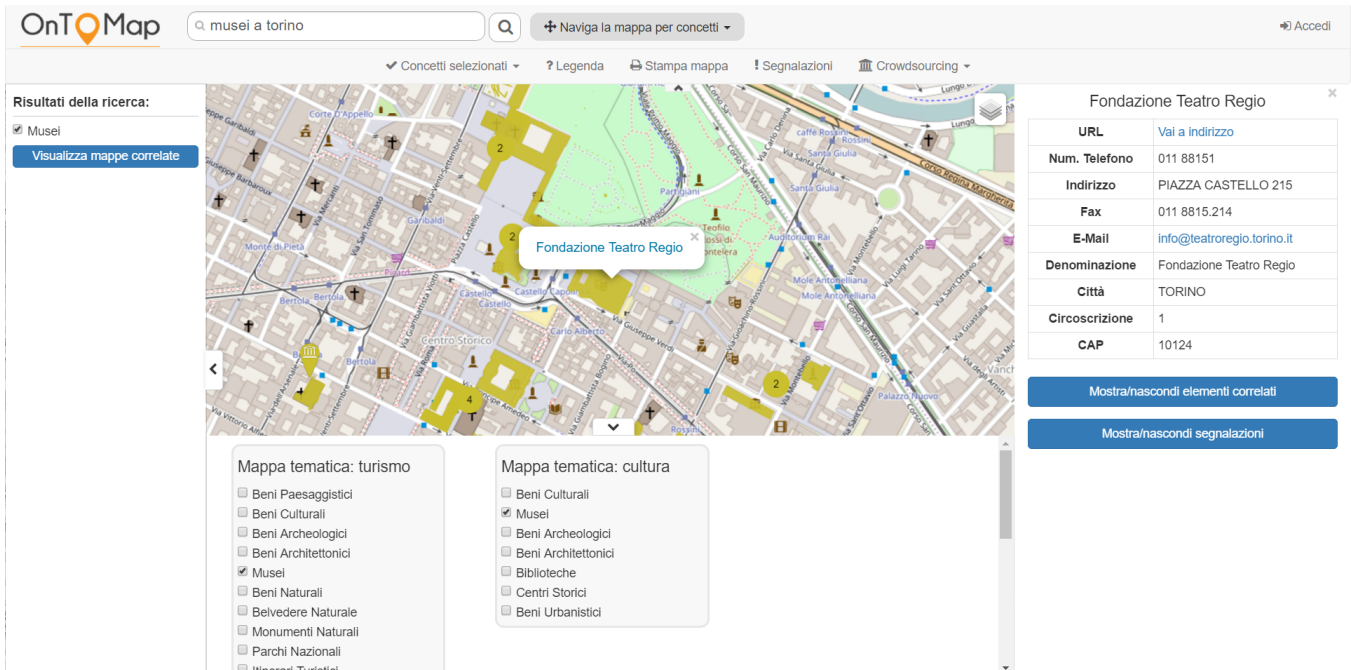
OnToMap

musei a torino

Naviga la mappa per concetti

Accedi

Concetti selezionati ▾ ? Legenda Stampa mappa ! Segnalazioni Crowdsourcing ▾

Risultati della ricerca:

Musei

Visualizza mappe correlate

Corte D'Appello
Via Garibaldi
Garibaldi
Via Mercanti
Via San Tommaso
Monte di Pietà
Piazza Castello
Bertola
Via Garibaldi
Centro Storico
Via Bertola
Via Arsenale
Via Vittorio Alfieri
Pietro Micca
Castello
Castello Capoluogo
Carlo Alberto
Via Giuseppe Verdi
Via Amedeo
Via Bogino
Partigiani
Teofilo
Rossi di Montelera
Auditorium Rai
Mole Antonelliana
Via Montebello
Palazzo Nuovo
Corso San Maurizio
caffè Rossini
Santa Giulia
Corso Regina Margherita
Via Gaudenzio Ferrari
Via Vanchiglia
Via San Ottavio
Via Guastalla
Lungo
Rossini
2
2
4
2

Fondazione Teatro Regio

Mappa tematica: turismo
Beni Paesaggistici
Beni Culturali
Beni Archeologici
Beni Architettonici
Musei
Beni Naturali
Belvedere Naturale
Monumenti Naturali
Parchi Nazionali
Itinerari Turistici

Mappa tematica: cultura
Beni Culturali
Musei
Beni Archeologici
Beni Architettonici
Biblioteche
Centri Storici
Beni Urbanistici

Fondazione Teatro Regio

| URL | Vai a indirizzo |
|---|---|
| Num. Telefono | 011 88151 |
| Indirizzo | PIAZZA CASTELLO 215 |
| Fax | 011 8815.214 |
| E-Mail | info@teatroregio.torino.it |
| Denominazione | Fondazione Teatro Regio |
| Città | TORINO |
| Circoscrizione | 1 |
| CAP | 10124 |

Mostra/nascondi elementi correlati

Mostra/nascondi segnalazioni